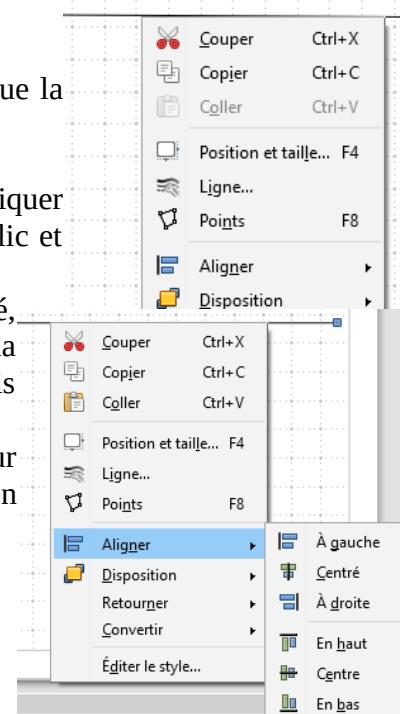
ue la

iquer
lic et

é,
a
s

ır
n

Couper Ctrl+X
Copier Ctrl+C
Coller Ctrl+V
Position et taille... F4
Ligne...
Points F8
Aligner
Disposition

Couper Ctrl+X
Copier Ctrl+C
Coller Ctrl+V
Position et taille... F4
Ligne...
Points F8
Aligner
Disposition
Retourner
Convertir
Éditer le style...

À gauche
Centré
À droite
En haut
Centre
En bas